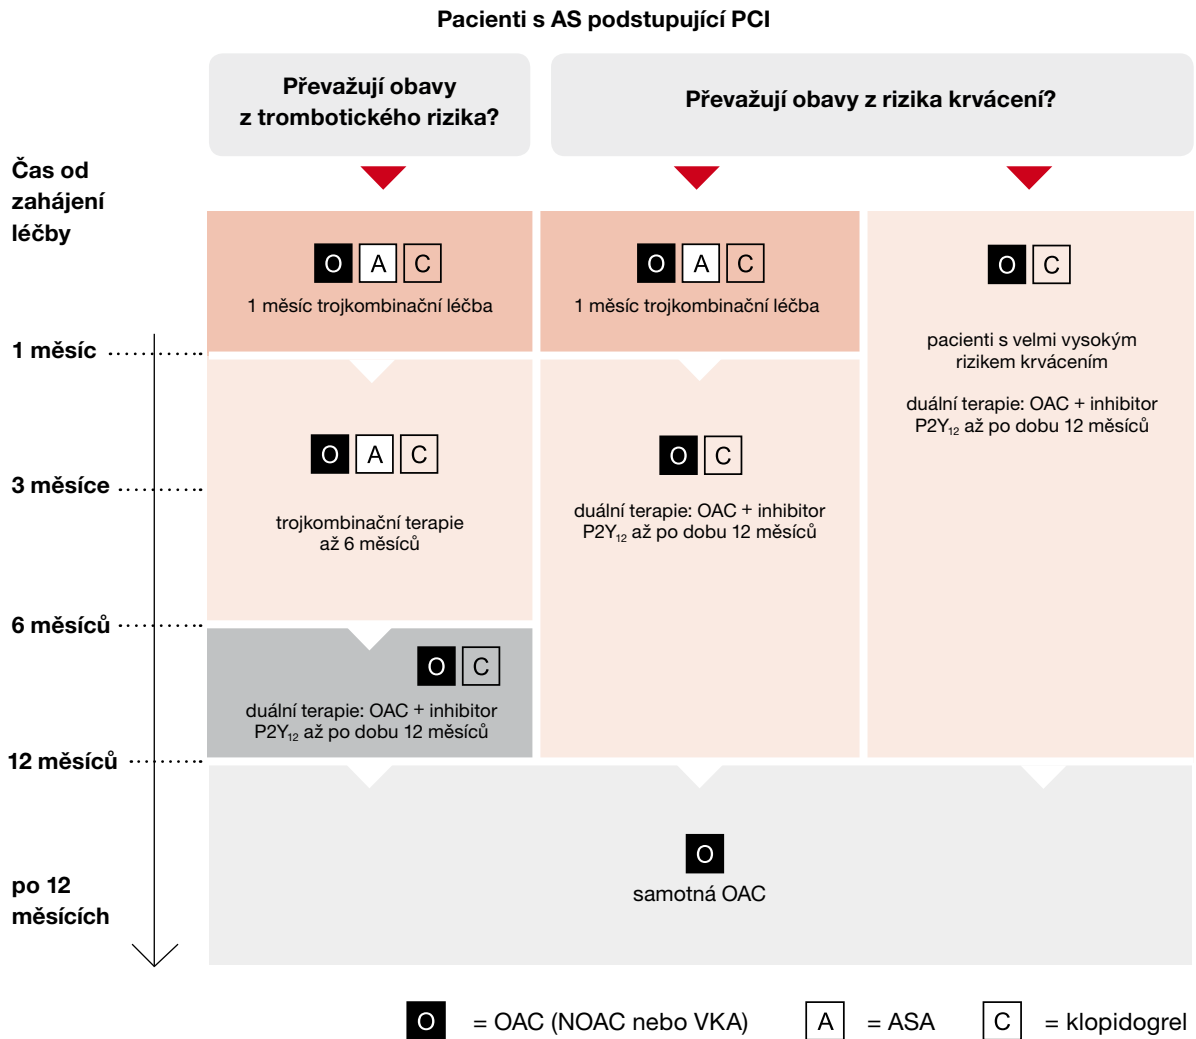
Pacienti s AS podstupující PCI

Převažují obavy z trombotického rizika?

Převažují obavy z rizika krvácení?

Čas od zahájení léčby

O A C
1 měsíc trojkombinační léčba

O A C
1 měsíc trojkombinační léčba

O C
pacienti s velmi vysokým rizikem krvácením

duální terapie: OAC + inhibitor $P2Y_{12}$ až po dobu 12 měsíců

1 měsíc

O A C
trojkombinační terapie až 6 měsíců

3 měsíce

O C
duální terapie: OAC + inhibitor $P2Y_{12}$ až po dobu 12 měsíců

6 měsíců

O C
duální terapie: OAC + inhibitor $P2Y_{12}$ až po dobu 12 měsíců

12 měsíců

O
samotná OAC

po 12 měsících

O = OAC (NOAC nebo VKA)   A = ASA   C = klopidogrel